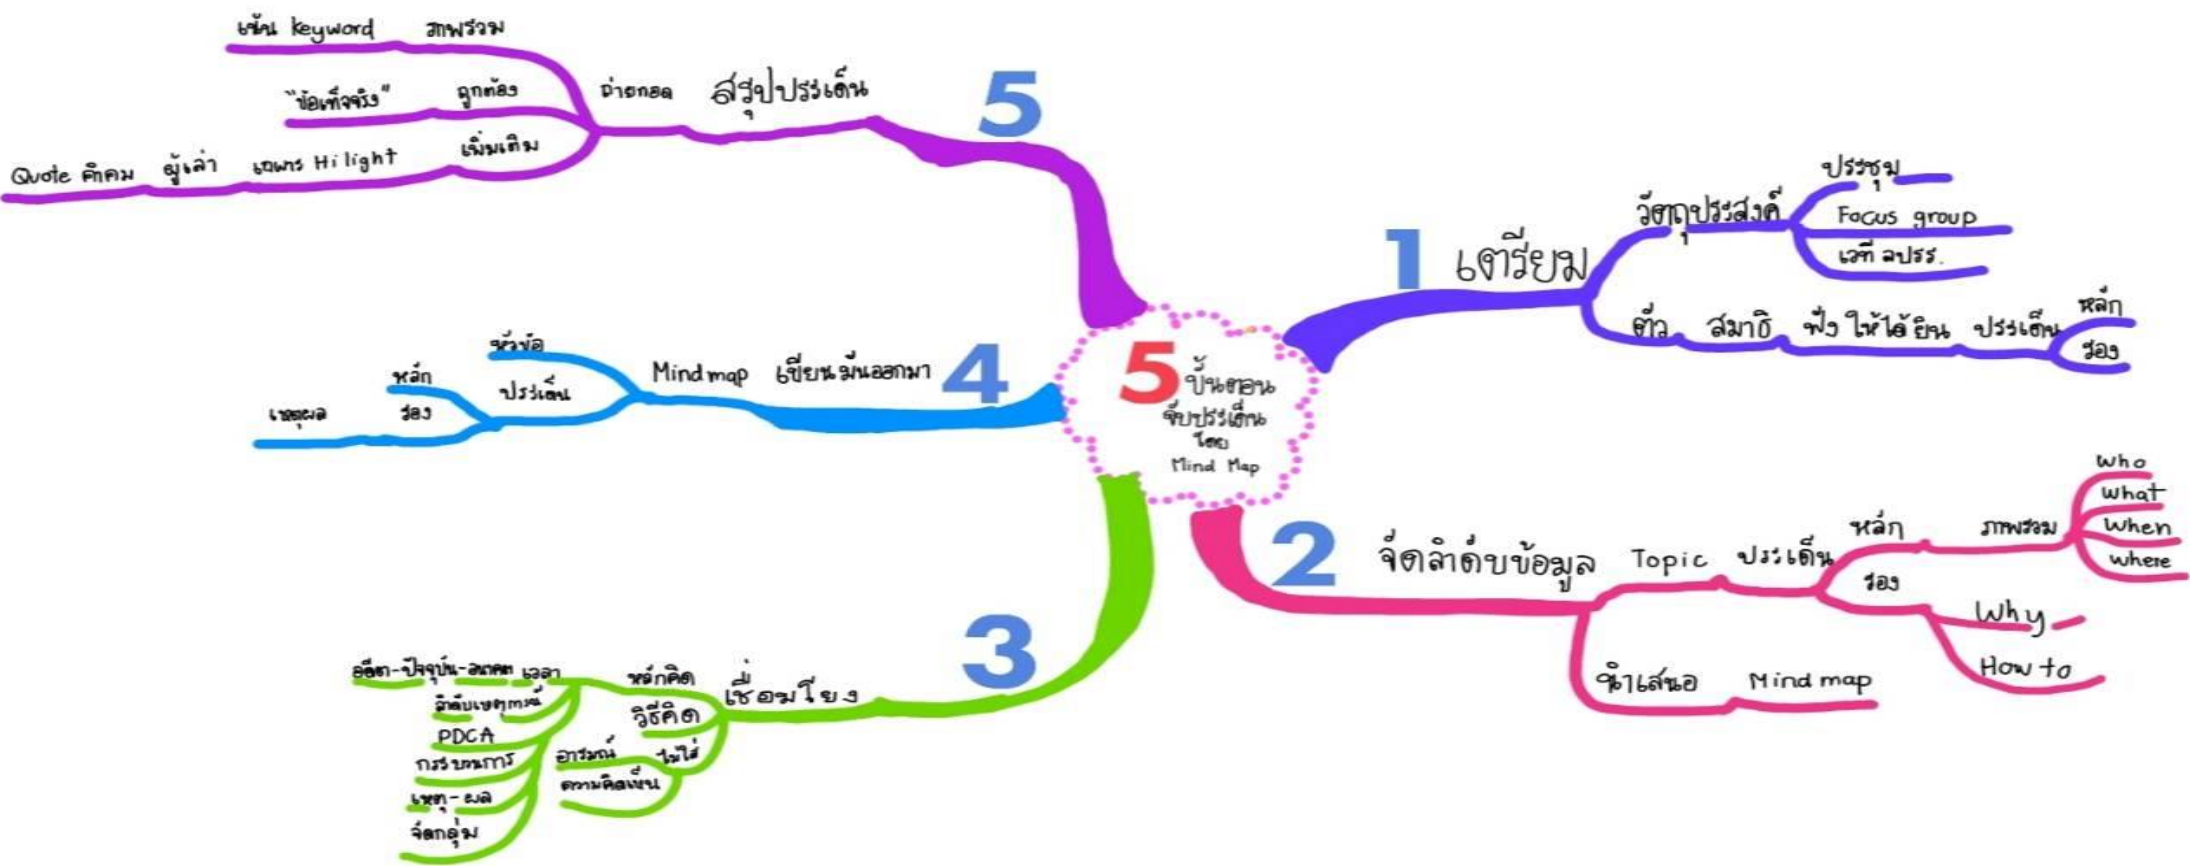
5 ขั้นตอน จับประเด็น โดย Mind Map

5 สรุปประเด็น
ถ่ายทอด
เน้น Keyword ภาพรวม
"ข้อเท็จจริง" ถูกต้อง
เพิ่มเติม
Quote คำคม ผู้เล่า เฉพาะ Hilight

1 เตรียม
วัตถุประสงค์
ประชุม
Focus group
เวที ลปรร.
ตั้ว สมาธิ ฟังให้ได้ยิน ประเด็น
หลัก
รอง

4 เขียนมันออกมา
Mind map
หัวข้อ
ประเด็น
หลัก
รอง
เหตุผล

2 จัดลำดับข้อมูล
Topic ประเด็น
หลัก
ภาพรวม
who
what
when
where
รอง
Why
How to
นำเสนอ Mind map

3 เชื่อมโยง
หลักคิด
เวลา
อดีต-ปัจจุบัน-อนาคต
ลำดับเหตุการณ์
PDCA
กระบวนการ
เหตุ-ผล
จัดกลุ่ม
วิธีคิด
ไม่ใส่
อารมณ์
ความคิดเห็น